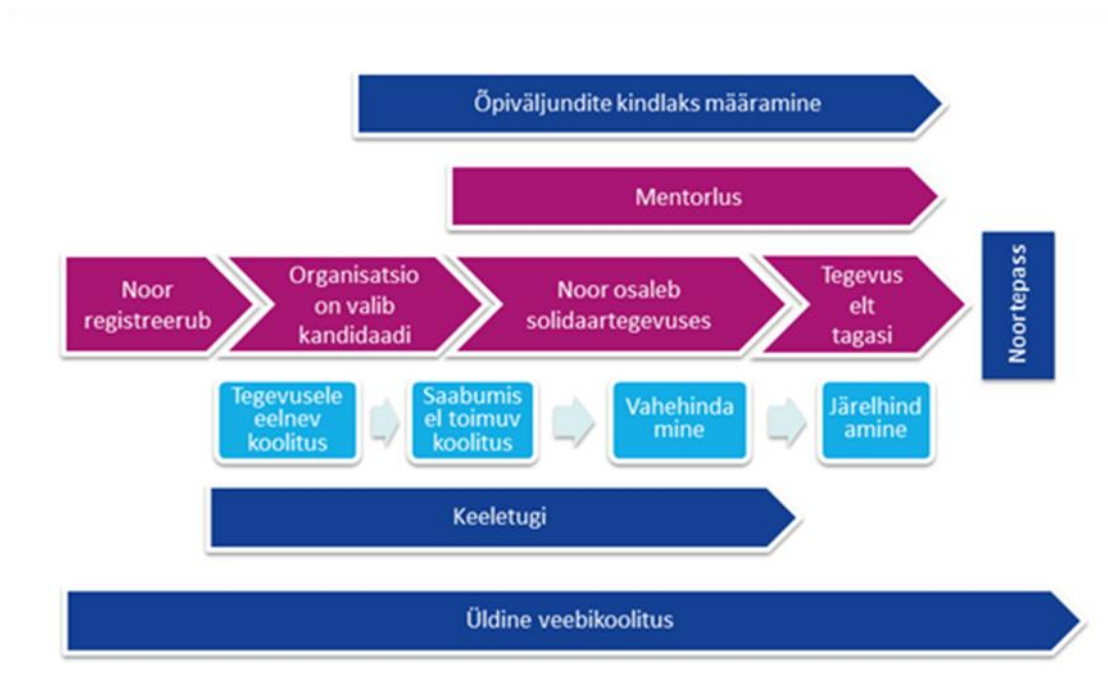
Õpiväljundite kindlaks määramine

Mentorlus

Noor registreerub

Organisatsioon valib kandidaadi

Noor osaleb solidaartegevuses

Tegevuselt tagasi

Noortepass

Tegevusele eelnev koolitus

Saabumisel toimuv koolitus

Vahehindamine

Järelhindamine

Keeletugi

Üldine veebikoolitus